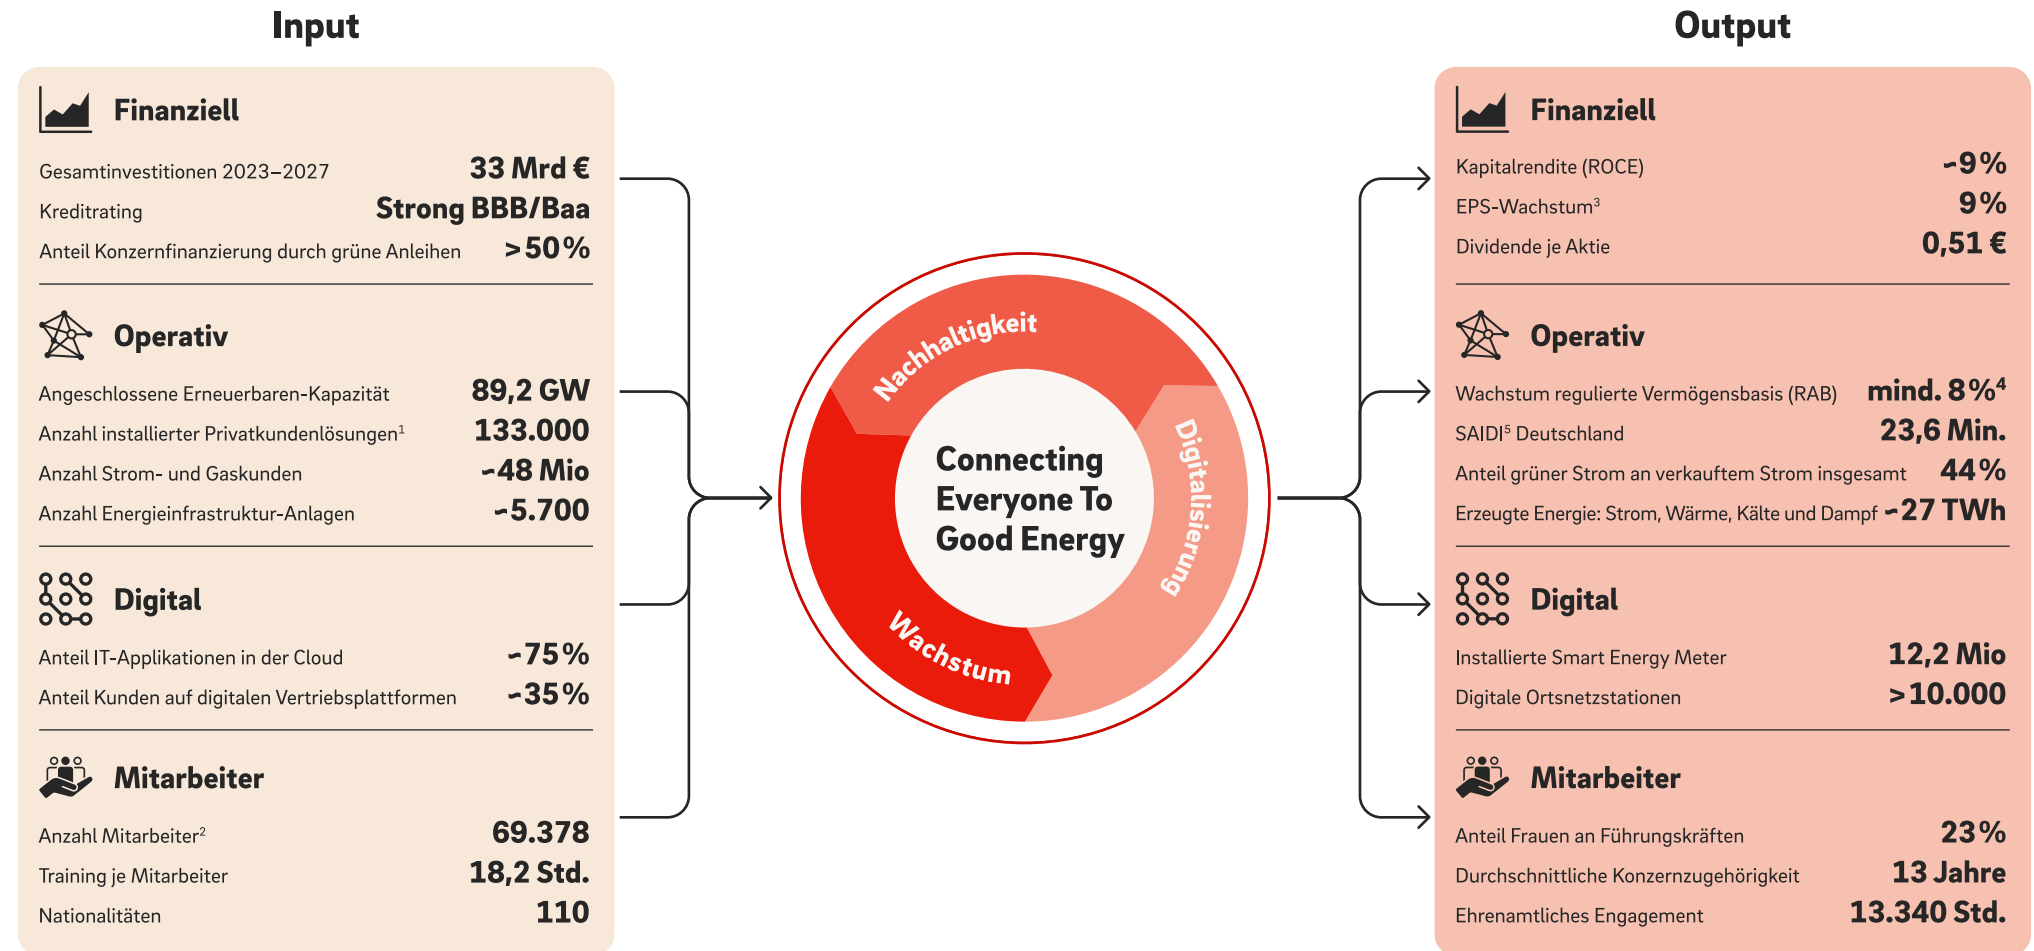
Input

Finanziell

Gesamtinvestitionen 2023–2027 33 Mrd €
Kreditrating Strong BBB/Baa
Anteil Konzernfinanzierung durch grüne Anleihen >50%

Operativ

Angeschlossene Erneuerbaren-Kapazität 89,2 GW
Anzahl installierter Privatkundenlösungen$^1$ 133.000
Anzahl Strom- und Gaskunden ~48 Mio
Anzahl Energieinfrastruktur-Anlagen ~5.700

Digital

Anteil IT-Applikationen in der Cloud ~75%
Anteil Kunden auf digitalen Vertriebsplattformen ~35%

Mitarbeiter

Anzahl Mitarbeiter$^2$ 69.378
Training je Mitarbeiter 18,2 Std.
Nationalitäten 110

Nachhaltigkeit
Digitalisierung
Wachstum
Connecting Everyone To Good Energy

Output

Finanziell

Kapitalrendite (ROCE) ~9%
EPS-Wachstum$^3$ 9%
Dividende je Aktie 0,51 €

Operativ

Wachstum regulierte Vermögensbasis (RAB) mind. 8%$^4$
SAIDI$^5$ Deutschland 23,6 Min.
Anteil grüner Strom an verkauftem Strom insgesamt 44%
Erzeugte Energie: Strom, Wärme, Kälte und Dampf ~27 TWh

Digital

Installierte Smart Energy Meter 12,2 Mio
Digitale Ortsnetzstationen >10.000

Mitarbeiter

Anteil Frauen an Führungskräften 23%
Durchschnittliche Konzernzugehörigkeit 13 Jahre
Ehrenamtliches Engagement 13.340 Std.